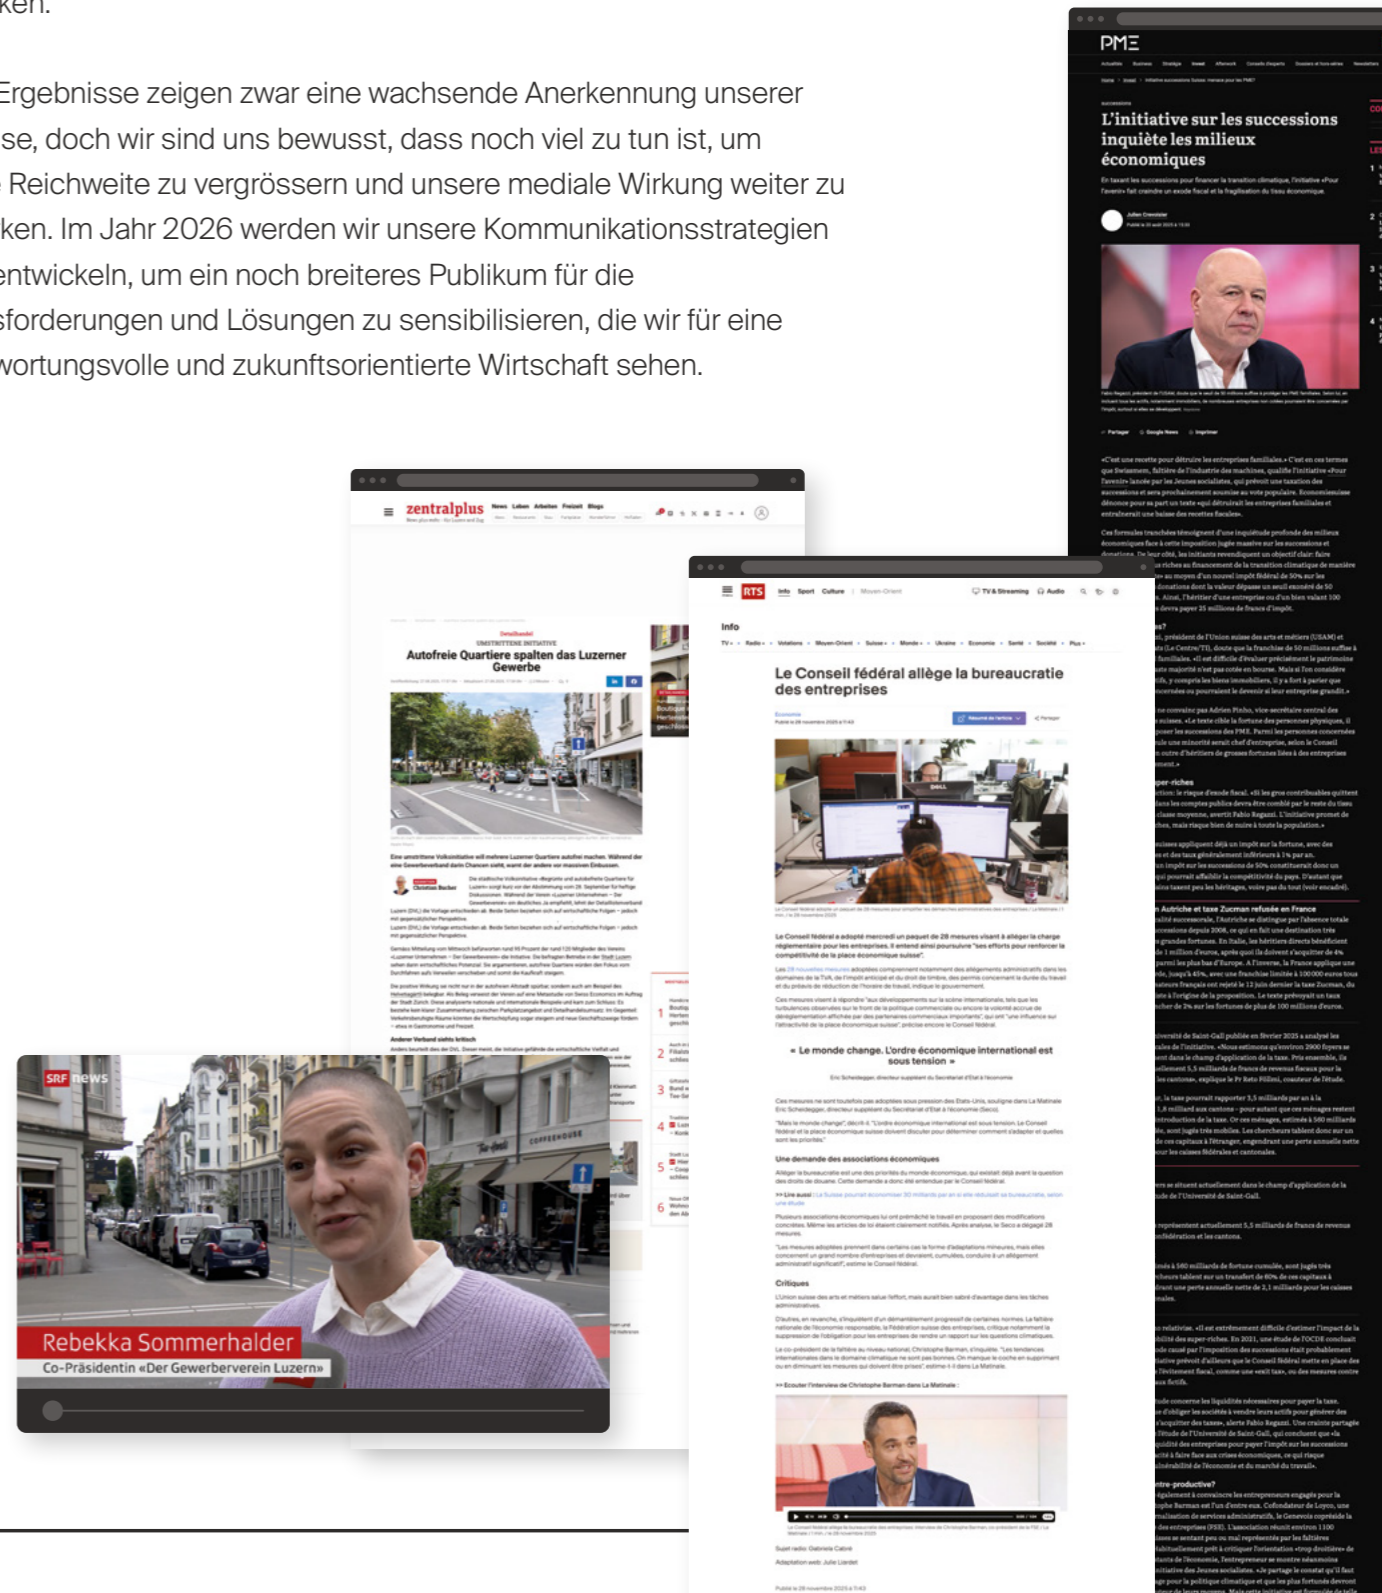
ken.

Ergebnisse zeigen zwar eine wachsende Anerkennung unserer se, doch wir sind uns bewusst, dass noch viel zu tun ist, um Reichweite zu vergrössern und unsere mediale Wirkung weiter zu ken. Im Jahr 2026 werden wir unsere Kommunikationsstrategien entwickeln, um ein noch breiteres Publikum für die sforderungen und Lösungen zu sensibilisieren, die wir für eine wortungsvolle und zukunftsorientierte Wirtschaft sehen.

PME

L'initiative sur les successions inquiète les milieux économiques

zentralplus

Autofreie Quartiere spalten das Luzerner Gewerbe

RTS

Info

Le Conseil fédéral allège la bureaucratie des entreprises

« Le monde change. L'ordre économique international est sous tension »

Une demande des associations économiques

Critiques

SRF news

Rebekka Sommerhalder

Co-Präsidentin «Der Gewerbeverein Luzern»